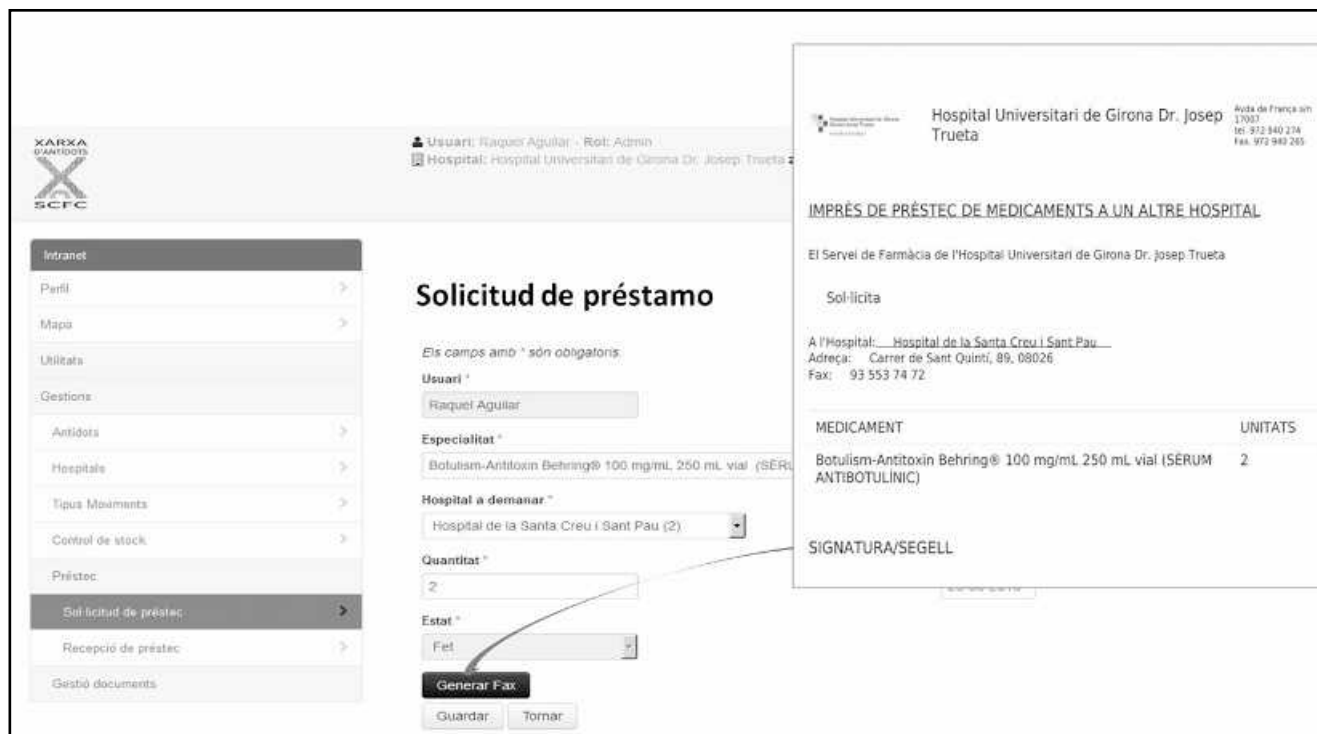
XARXA D'ANTIDOTS
SCFC

Usuari: Raquel Aguilar - Rol: Admin
Hospital: Hospital Universitari de Girona Dr. Josep Trueta

Intranet
Perfil
Mapa
Utilitats
Gestions
Antidots
Hospitals
Tipus Moviments
Control de stock
Préstec
Sol·licitud de préstec
Recepció de préstec
Gestió documents

Solicitud de préstamo

Els camps amb * són obligatoris.
Usuari *
Raquel Aguilar
Especialitat *
Botulism-Antitoxin Behring® 100 mg/mL 250 mL vial (SÈRU
Hospital a demanar *
Hospital de la Santa Creu i Sant Pau (2)
Quantitat *
2
Estat *
Fet
Generar Fax
Guardar
Tornar

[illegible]

Hospital Universitari de Girona Dr. Josep Trueta
Avda de França s/n 17007 tel. 972 940 274 Fax. 972 940 265

IMPRÉS DE PRÉSTEC DE MEDICAMENTS A UN ALTRE HOSPITAL

El Servei de Farmàcia de l'Hospital Universitari de Girona Dr. Josep Trueta

Sol·licita

A l'Hospital: Hospital de la Santa Creu i Sant Pau
Adreça: Carrer de Sant Quintí, 89, 08026
Fax: 93 553 74 72

| MEDICAMENT | UNITATS |
|---|---|
| Botulism-Antitoxin Behring® 100 mg/mL 250 mL vial (SÈRUM ANTIBOTULÍNIC) | 2 |

SIGNATURA/SEGELL